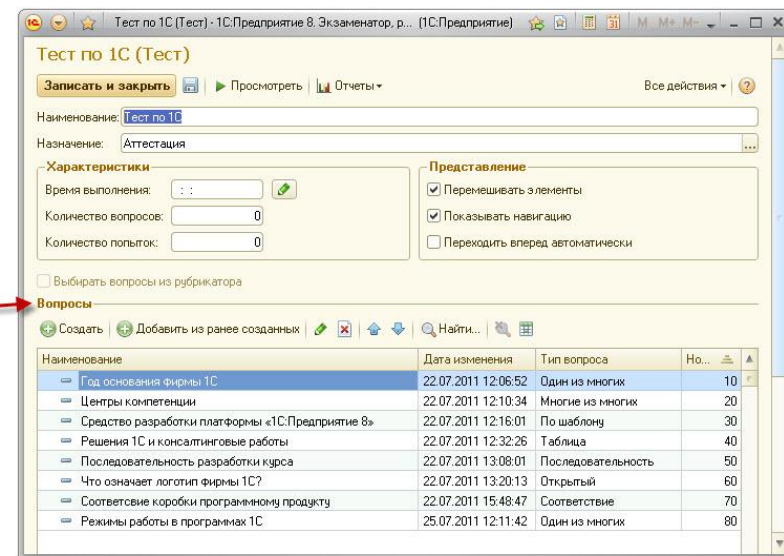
Тест по 1С (Тест) - 1С:Предприятие 8. Экзаменатор, р... (1С:Предприятие) M M+ M-

Тест по 1С (Тест)

Записать и закрыть | Просмотреть | Отчеты | Все действия ?

Наименование: Тест по 1С

Назначение: Аттестация

Характеристики
Время выполнения: : :
Количество вопросов: 0
Количество попыток: 0

Представление
Перемешивать элементы
Показывать навигацию
Переходить вперед автоматически

Выбирать вопросы из рубрикатора

Вопросы

Создать | Добавить из ранее созданных | Найти...

| Наименование | Дата изменения | Тип вопроса | Но... |
|---|---|---|---|
| Год основания фирмы 1С | 22.07.2011 12:06:52 | Один из многих | 10 |
| Центры компетенции | 22.07.2011 12:10:34 | Многие из многих | 20 |
| Средство разработки платформы «1С:Предприятие 8» | 22.07.2011 12:16:01 | По шаблону | 30 |
| Решения 1С и консалтинговые работы | 22.07.2011 12:32:26 | Таблица | 40 |
| Последовательность разработки курса | 22.07.2011 13:08:01 | Последовательность | 50 |
| Что означает логотип фирмы 1С? | 22.07.2011 13:20:13 | Открытый | 60 |
| Соответсвие коробки программному продукту | 22.07.2011 15:48:47 | Соответствие | 70 |
| Режимы работы в программах 1С | 25.07.2011 12:11:42 | Один из многих | 80 |